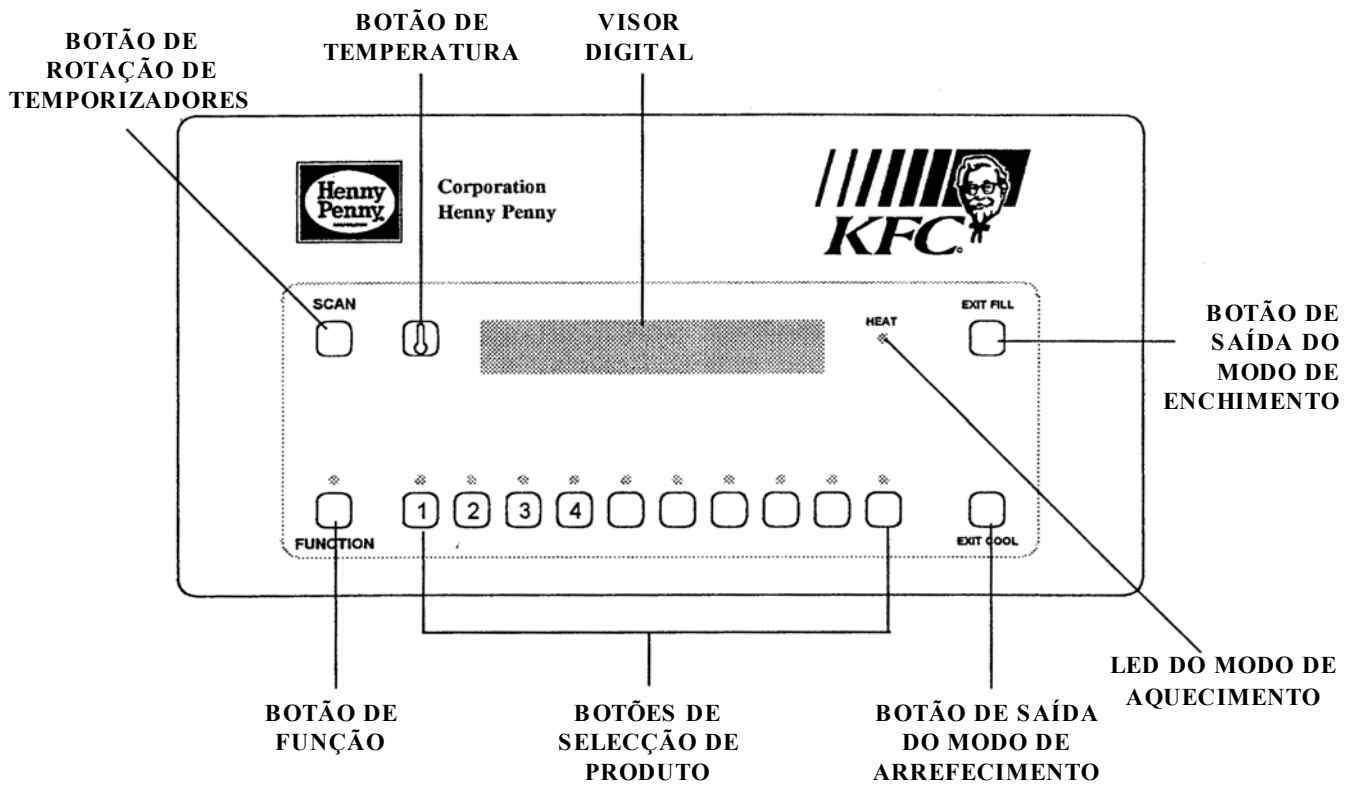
BOTÃO DE ROTAÇÃO DE TEMPORIZADORES

BOTÃO DE TEMPERATURA

VISOR DIGITAL

Henny Penny

Corporation Henny Penny

KFC

SCAN

HEAT

EXIT FILL

BOTÃO DE SAÍDA DO MODO DE ENCHIMENTO

1 2 3 4

FUNCTION

EXIT COOL

LED DO MODO DE AQUECIMENTO

BOTÃO DE FUNÇÃO

BOTÕES DE SELECÇÃO DE PRODUTO

BOTÃO DE SAÍDA DO MODO DE ARREFECIMENTO